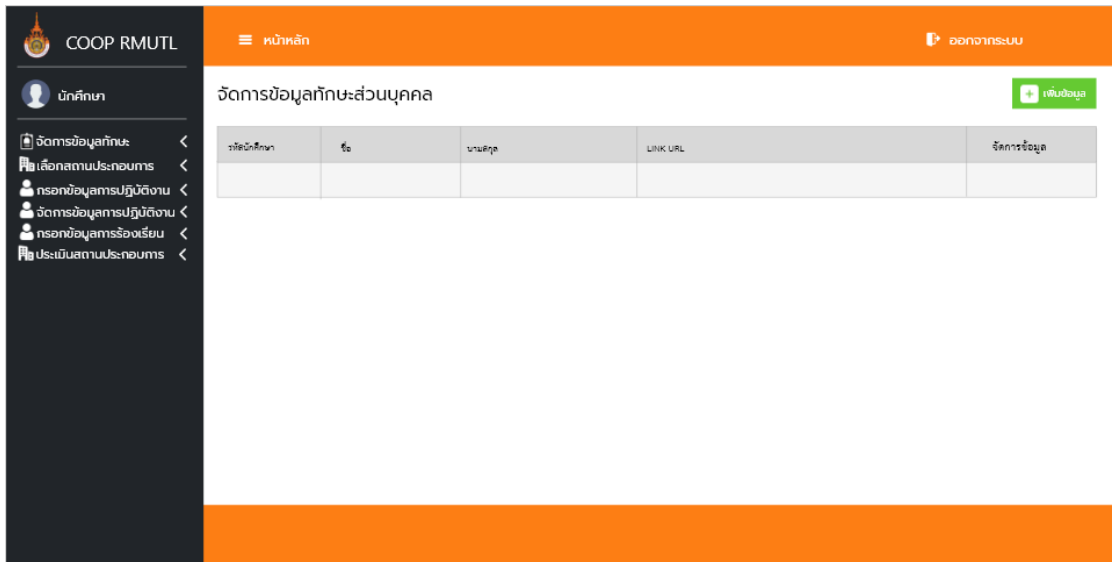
COOP RMUTL

นักศึกษา

จัดการข้อมูลทักษะ

เลือกสถานประกอบการ

กรอกข้อมูลการปฏิบัติงาน

จัดการข้อมูลการปฏิบัติงาน

กรอกข้อมูลการร้องเรียน

ประเมินสถานประกอบการ

หน้าหลัก

ออกจากระบบ

จัดการข้อมูลทักษะส่วนบุคคล

เพิ่มข้อมูล

| รหัสนักศึกษา | ชื่อ | นามสกุล | LINK URL | จัดการข้อมูล |
|---|---|---|---|---|
| | | | | |